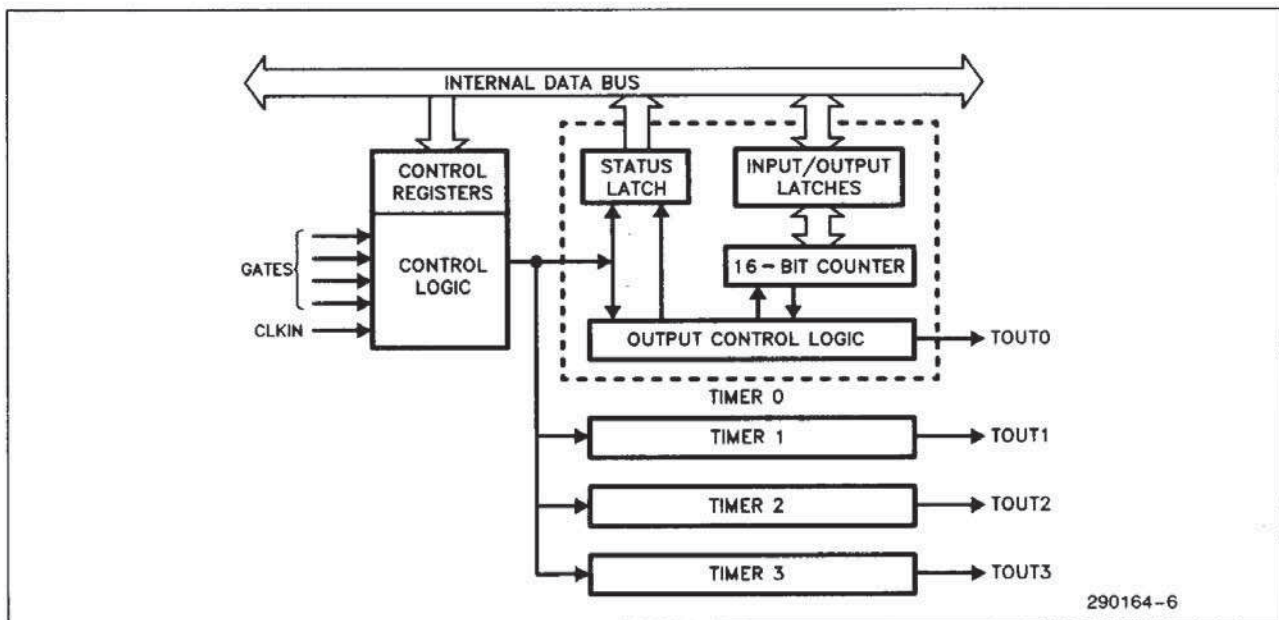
INTERNAL DATA BUS

CONTROL REGISTERS

CONTROL LOGIC

GATES

CLKIN

STATUS LATCH

INPUT/OUTPUT LATCHES

16-BIT COUNTER

OUTPUT CONTROL LOGIC

TOUT0

TIMER 0

TIMER 1

TOUT1

TIMER 2

TOUT2

TIMER 3

TOUT3

290164-6